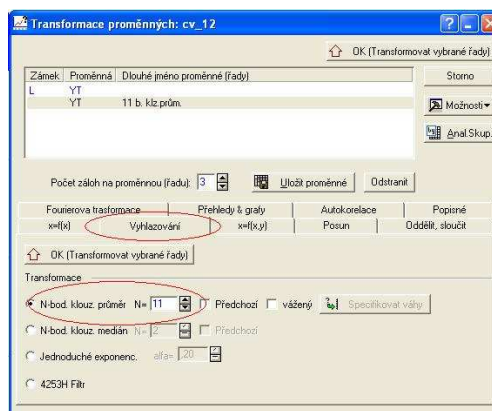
Transformace proměnných: cv_12

OK (Transformovat vybrané řady)

| Zámek | Proměnná | Dlouhé jméno proměnné (řady) |
|---|---|---|
| L | YT | |
| | YT | 11 b. klz.prům. |

Storno

Možnosti

Anal.Skup.

Počet záloh na proměnnou (řadu): 3

Uložit proměnné

Odstranit

Fourierova trasformace | Přehledy & grafy | Autokorelace | Popisné

x=f(x) | Vyhlazování | x=f(x,y) | Posun | Oddělit, sloučit

OK (Transformovat vybrané řady)

Transformace

N-bod. klouz. průměr N= 11 Předchozí vážený Specifikovat váhy

N-bod. klouz. medián N= 2 Předchozí

Jednoduché exponenc. alfa= ,20

4253H Filtr